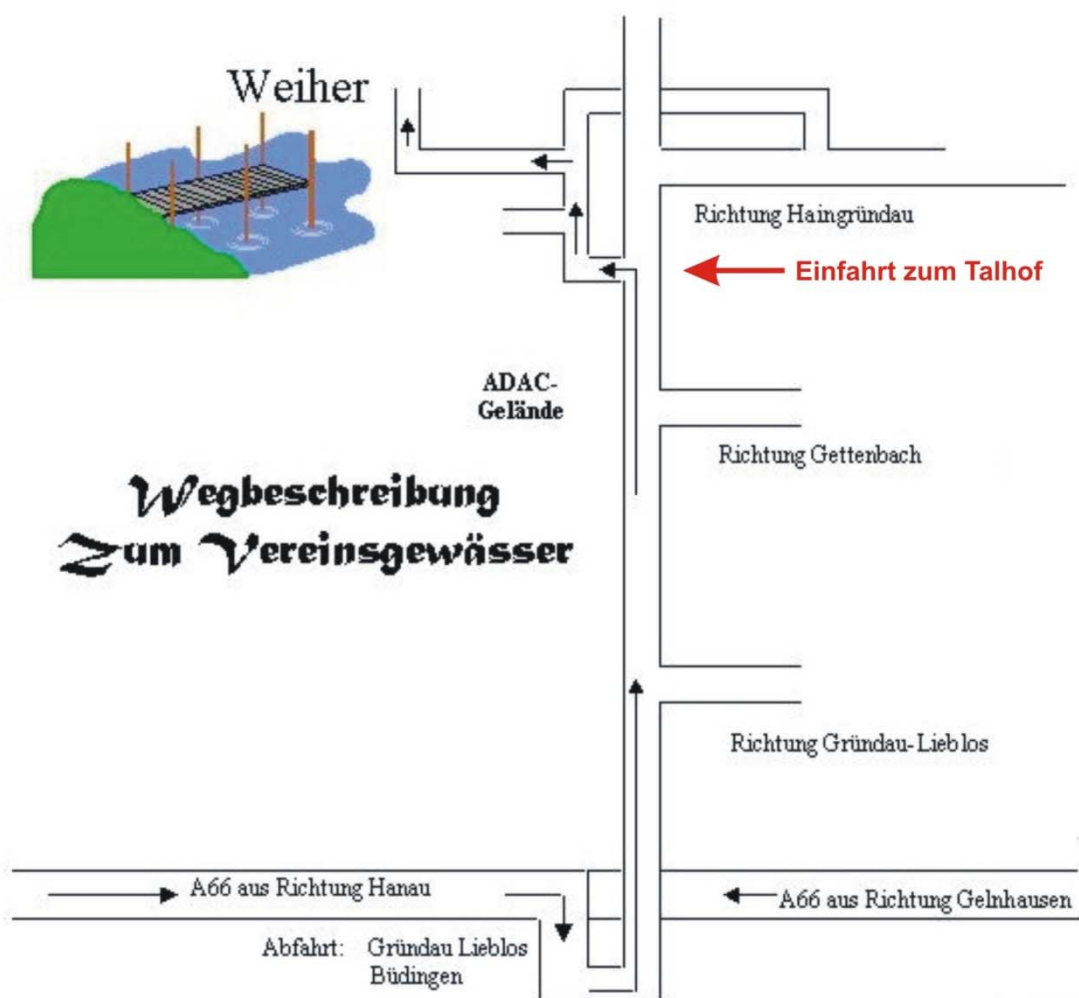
Weiher

Richtung Haingründau

Einfahrt zum Talhof

ADAC-
Gelände

Richtung Gettenbach

Wegbeschreibung
Zum Vereinsgewässer

Richtung Gründau-Lieblos

A66 aus Richtung Hanau

A66 aus Richtung Gelnhausen

Abfahrt: Gründau Lieblos
Büdingen